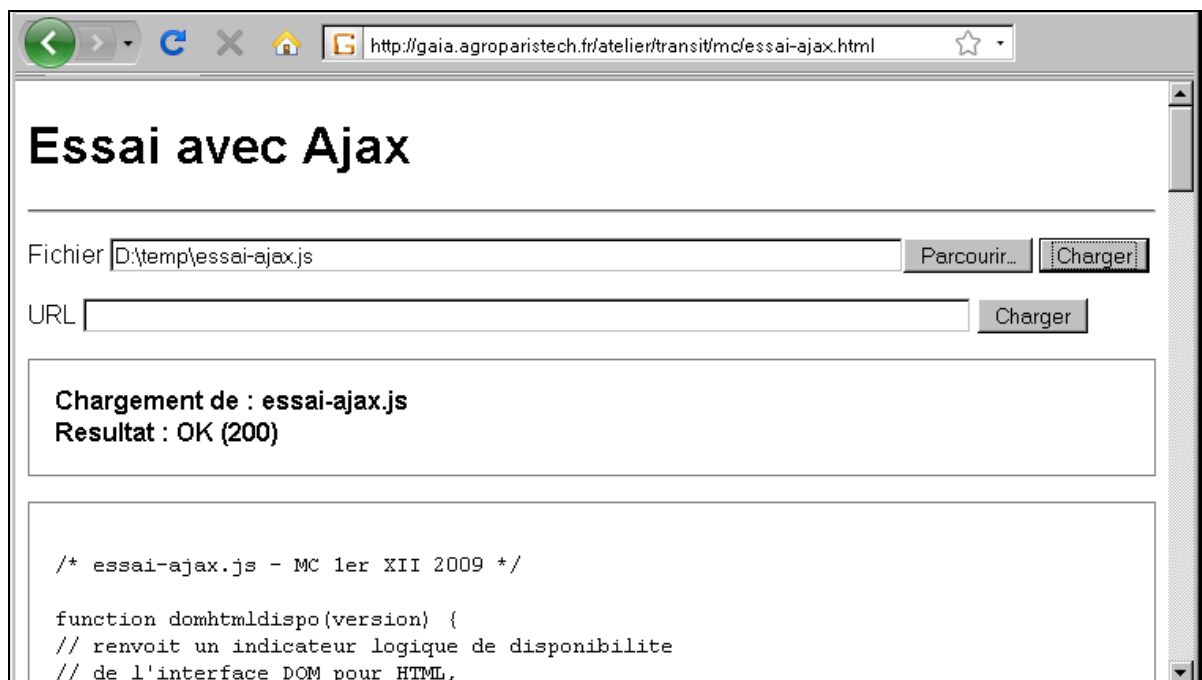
http://gaia.agroparistech.fr/atelier/transit/mc/essai-ajax.html

Essai avec Ajax

Fichier D:\temp\essai-ajax.js Parcourir... Charger

URL Charger

Chargement de : essai-ajax.js
Resultat : OK (200)

/* essai-ajax.js - MC 1er XII 2009 */

function domhtmldispo(version) {
// renvoit un indicateur logique de disponibilite
// de l'interface DOM pour HTML,